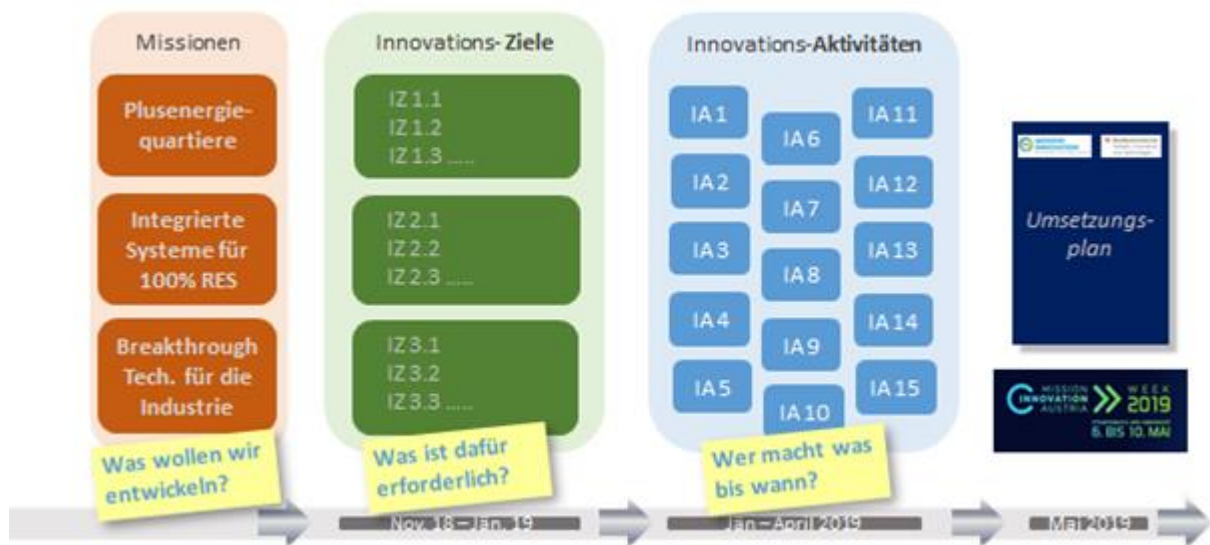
Missionen

Plusenergiequartiere

Integrierte Systeme für 100% RES

Breakthrough Tech. für die Industrie

Was wollen wir entwickeln?

Innovations-Ziele

IZ 1.1
IZ 1.2
IZ 1.3 .....

IZ 2.1
IZ 2.2
IZ 2.3 .....

IZ 3.1
IZ 3.2
IZ 3.3 .....

Was ist dafür erforderlich?

Innovations-Aktivitäten

IA 1
IA 2
IA 3
IA 4
IA 5
IA 6
IA 7
IA 8
IA 9
IA 10
IA 11
IA 12
IA 13
IA 14
IA 15

Wer macht was bis wann?

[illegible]

Umsetzungsplan

MISSION INNOVATION AUSTRIA WEEK 2019
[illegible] 6. BIS 10. MAI

Nov. 18 – Jan. 19

Jan – April 2019

Mai 2019